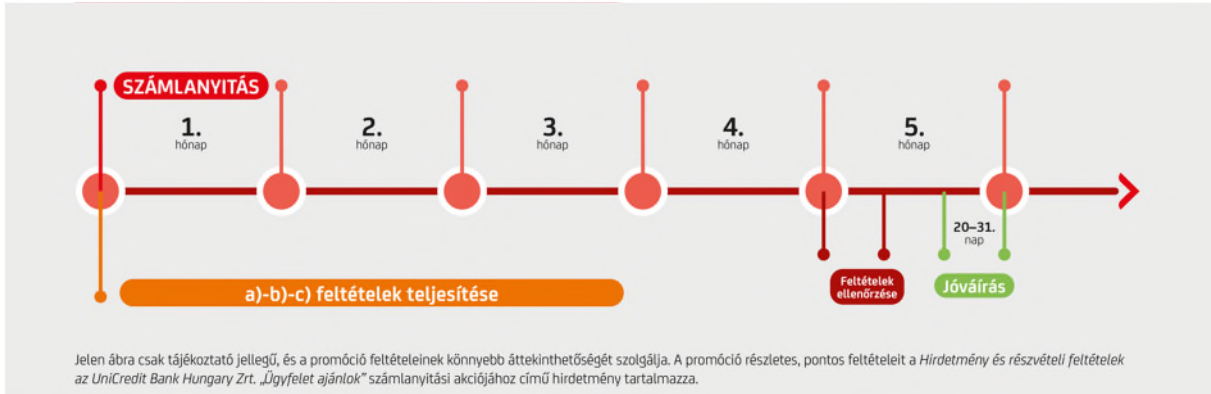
SZÁMLANYITÁS

1. hónap

2. hónap

3. hónap

4. hónap

5. hónap

20–31. nap

a)-b)-c) feltételek teljesítése

Feltételek ellenőrzése

Jóváírás

Jelen ábra csak tájékoztató jellegű, és a promóció feltételeinek könnyebb áttekinthetőségét szolgálja. A promóció részletes, pontos feltételeit a *Hirdetmény és részvételi feltételek az UniCredit Bank Hungary Zrt. „Ügyfelet ajánlok”* számlanyitási akciójához című hirdetmény tartalmazza.